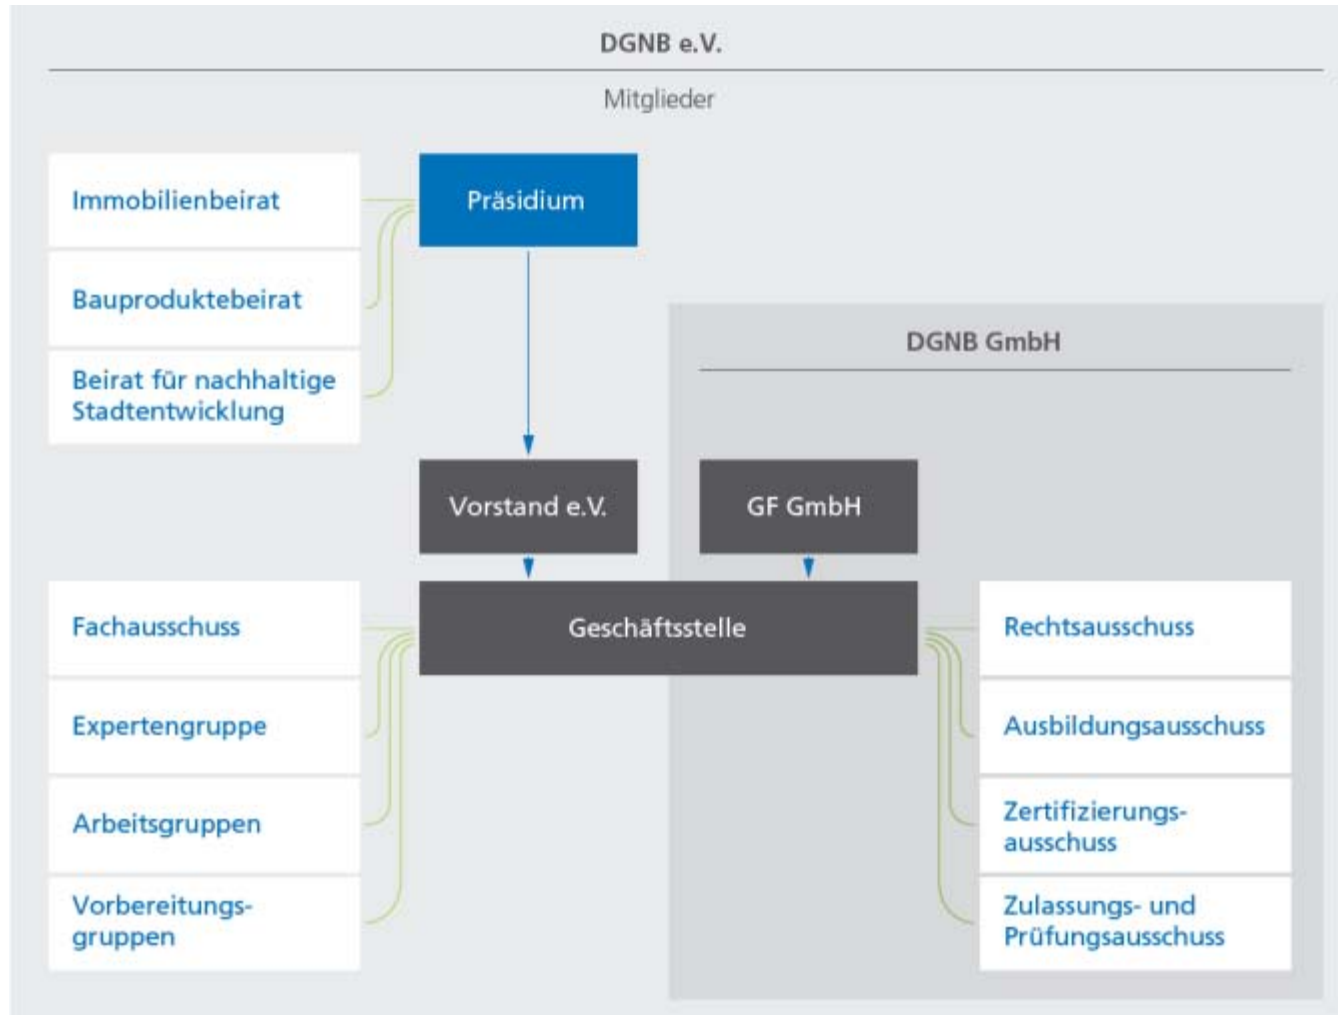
DGNB e.V.

Mitglieder

Immobilienbeirat

Präsidium

Bauproduktebeirat

DGNB GmbH

Beirat für nachhaltige Stadtentwicklung

Vorstand e.V.

GF GmbH

Fachausschuss

Geschäftsstelle

Rechtsausschuss

Expertengruppe

Ausbildungsausschuss

Arbeitsgruppen

Zertifizierungsausschuss

Vorbereitungsgruppen

Zulassungs- und Prüfungsausschuss